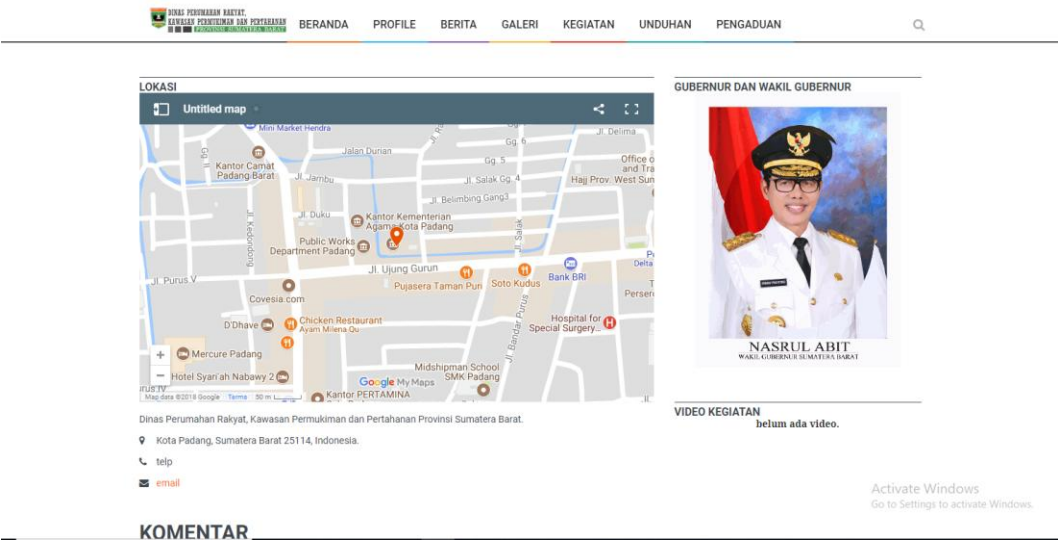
DINAS PERUMAHAN RAKYAT, KAWASAN PERMUKIMAN DAN PERTANAHAN PROVINSI SUMATERA BARAT

BERANDA PROFILE BERITA GALERI KEGIATAN UNDUHAN PENGADUAN

LOKASI

Untitled map

Mini Market Hendra
Jl. Delima
Jalan Durian
Gg. 6
Kantor Camat Padang Barat
Gg. 5
Office of and Tra
Jl. Jambu
Jl. Salak Gg. 4
Hajj Prov. West Sum
Jl. Belimbing Gang 3
Jl. Duku
Kantor Kementerian Agama Kota Padang
Public Works Department Padang
Jl. Kedondong
Jl. Salak
Bank BRI
Delta
Jl. Purus V
Jl. Ujung Gurun
Pujasera Taman Puri
Soto Kudus
Covesia.com
Perser
D'Dhave
Chicken Restaurant Ayam Milena Qu
Hospital for Special Surgery...
Jl. Bandar Purus
Mercure Padang
Midshipman School SMK Padang
Hotel Syan'ah Nabawy 2
Google My Maps
Kantor PERTAMINA
Map data ©2018 Google Terms 50 m

Dinas Perumahan Rakyat, Kawasan Permukiman dan Pertahanan Provinsi Sumatera Barat.

Kota Padang, Sumatera Barat 25114, Indonesia.

telp

email

KOMENTAR

GUBERNUR DAN WAKIL GUBERNUR

NASRUL ABIT
WAKIL GUBERNUR SUMATERA BARAT

VIDEO KEGIATAN
belum ada video.

Activate Windows
Go to Settings to activate Windows.